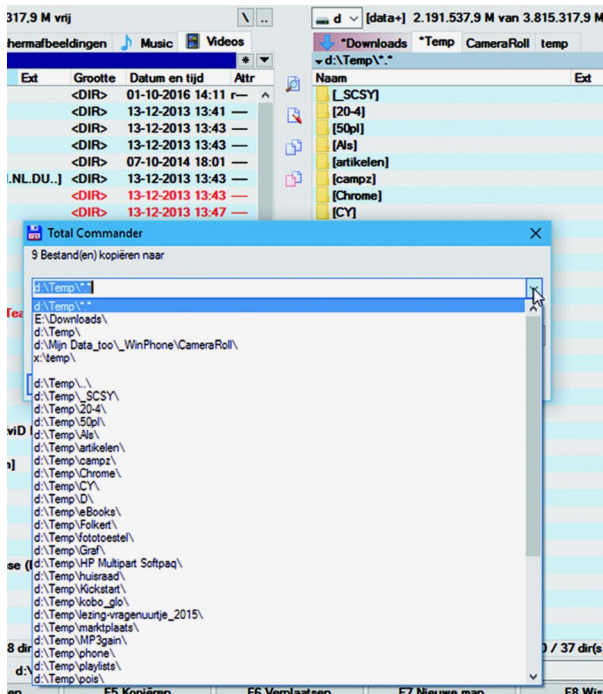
317,9 M vrij
\ ..
d [data+] 2.191.537,9 M van 3.815.317,9 M
hermafbeeldingen Music Videos
*Downloads *Temp CameraRoll temp
* ▼
d:\Temp\*.*
Ext Grootte Datum en tijd Attr
Naam Ext
<DIR> 01-10-2016 14:11 r—
<DIR> 13-12-2013 13:41 —
<DIR> 13-12-2013 13:43 —
<DIR> 13-12-2013 13:43 —
<DIR> 07-10-2014 18:01 —
.NL.DU..] <DIR> 13-12-2013 13:43 —
<DIR> 13-12-2013 13:43 —
<DIR> 13-12-2013 13:47 —
[_SCSY]
[20-4]
[50pl]
[Als]
[artikelen]
[campz]
[Chrome]
[CY]
Total Commander
9 Bestand(en) kopiëren naar
d:\Temp\*.*
d:\Temp\*.*
E:\Downloads\
d:\Temp\
d:\Mijn Data_too\_WinPhone\CameraRoll\
x:\temp\

d:\Temp\..\
d:\Temp\_SCSY\
d:\Temp\20-4\
d:\Temp\50pl\
d:\Temp\Als\
d:\Temp\artikelen\
d:\Temp\campz\
d:\Temp\Chrome\
d:\Temp\CY\
d:\Temp\D\
d:\Temp\eBooks\
d:\Temp\Folkert\
d:\Temp\fototoestel\
d:\Temp\Graf\
d:\Temp\HP Multipart Softpaq\
d:\Temp\huisraad\
d:\Temp\Kickstart\
d:\Temp\kobo_glo\
d:\Temp\lezing-vragenuurtje_2015\
d:\Temp\marktplaats\
d:\Temp\MP3gain\
d:\Temp\phone\
d:\Temp\playlists\
d:\Temp\pois\
Tea
viD
n]
se (
8 dir
d:\
/ 37 dir(s
F5 Kopiëren F6 Verplaatsen F7 Nieuwe map F8 Wis